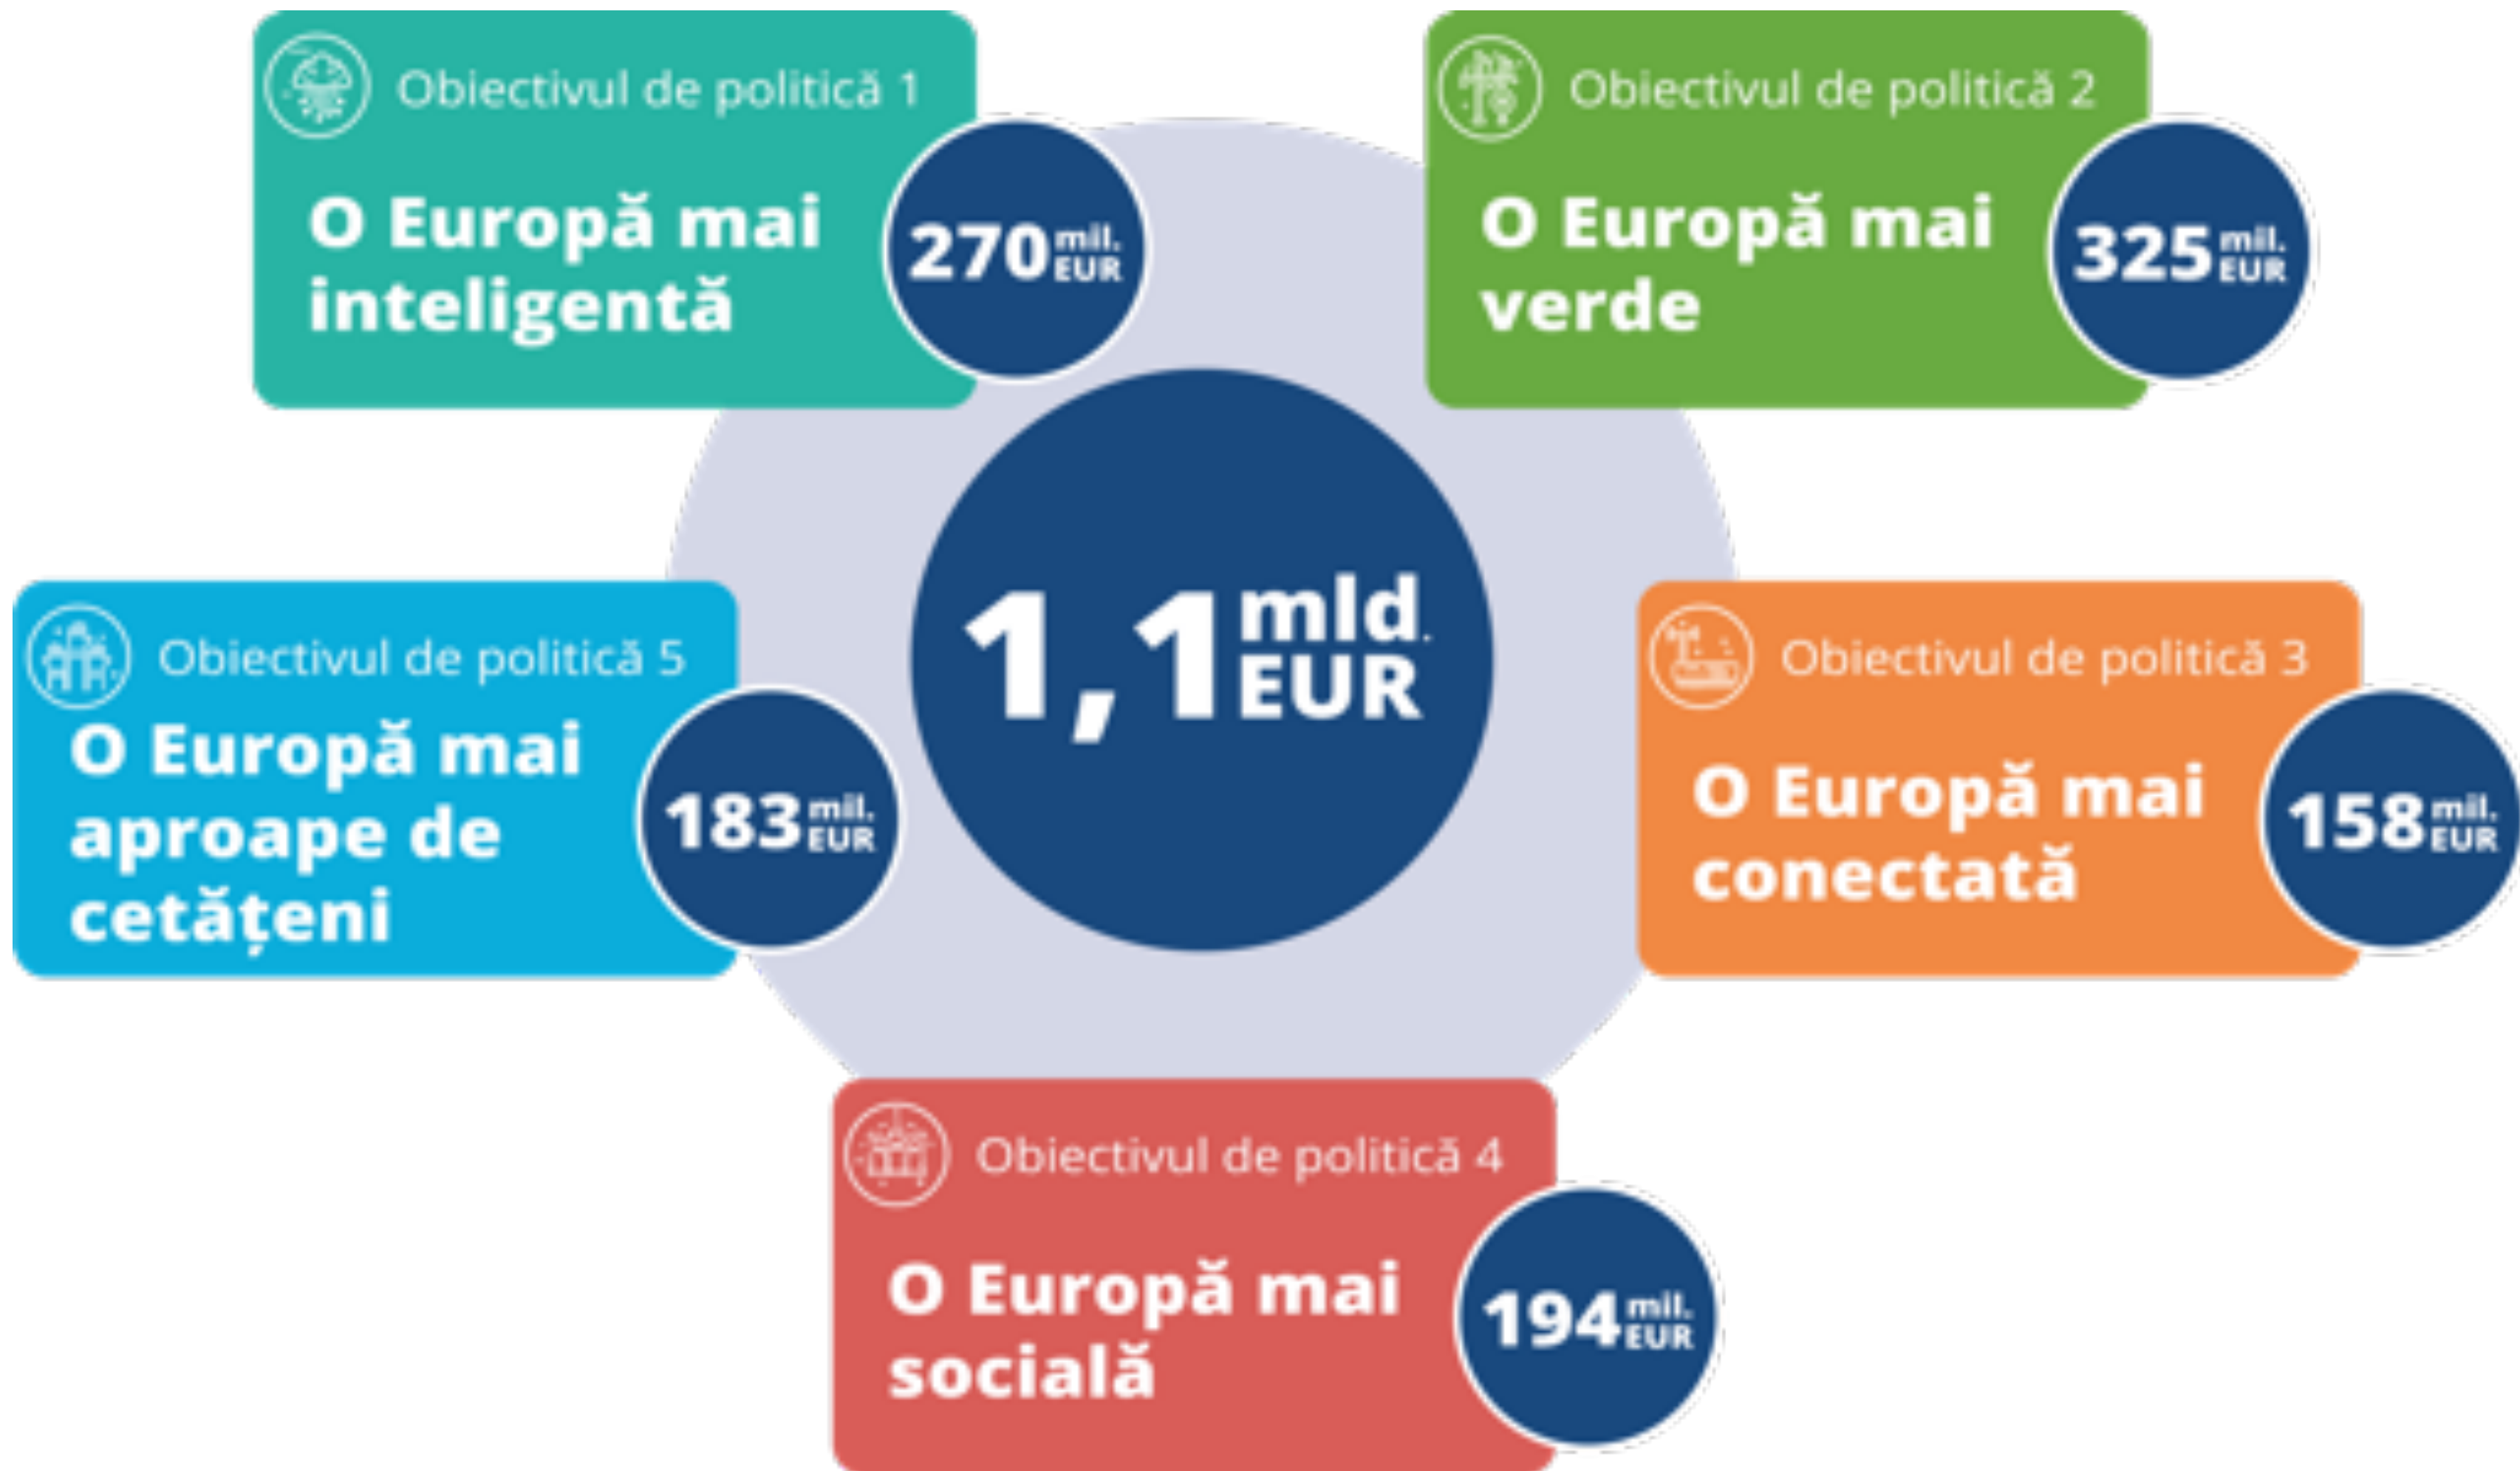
Obiectivul de politică 1
O Europă mai inteligentă
270 mil. EUR

Obiectivul de politică 2
O Europă mai verde
325 mil. EUR

1,1 mld. EUR

Obiectivul de politică 5
O Europă mai aproape de cetățeni
183 mil. EUR

Obiectivul de politică 3
O Europă mai conectată
158 mil. EUR

Obiectivul de politică 4
O Europă mai socială
194 mil. EUR